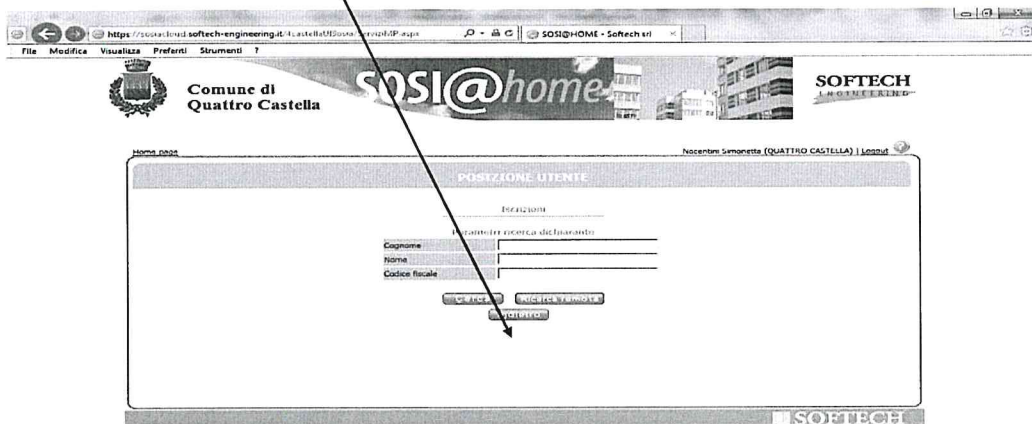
https://sosicloud.softech-engineering.it/4castellaUIsosi/ServiziMP.aspx
SOSI@HOME - Softech srl
File Modifica Visualizza Preferiti Strumenti ?

Comune di Quattro Castella

SOSI@home

SOFTECH ENGINEERING

Home page

Nocentini Simonetta (QUATTRO CASTELLA) | Logout

POSIZIONE UTENTE

Iscrizioni

Parametri ricerca dichiarante

Cognome
Nome
Codice fiscale

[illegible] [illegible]
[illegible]

SOFTECH